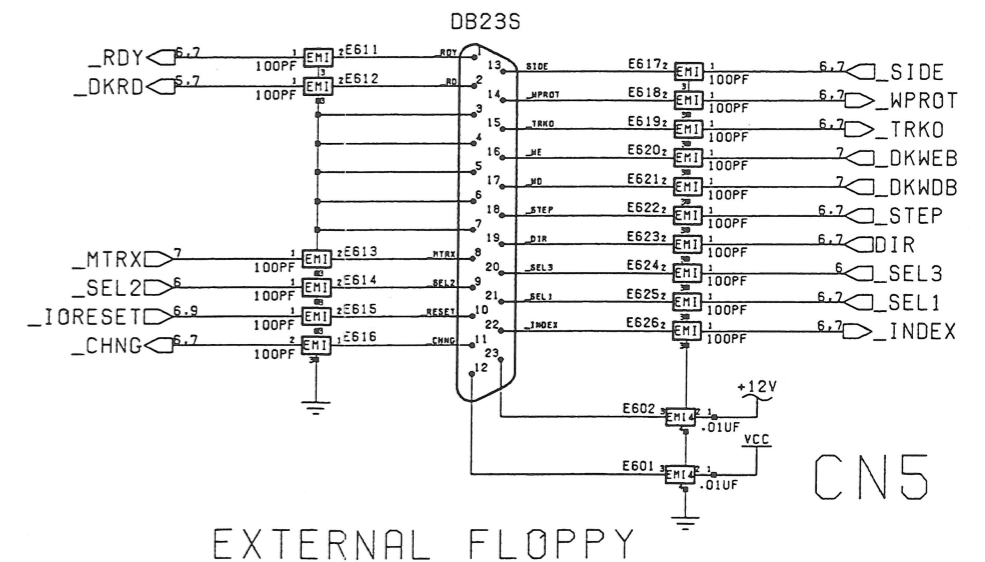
DB23S

_RDY 6,7 1 EMI 2 E611 RDY 1
100PF 3
_DKRD 6,7 1 EMI 2 E612 RD 2
100PF
3
4
5
6
7
_MTRX 7 1 EMI 2 E613 MTRX 8
100PF
_SEL2 6 1 EMI 2 E614 SEL2 9
100PF
_IORESET 6,9 1 EMI 2 E615 RESET 10
100PF
_CHNG 6,7 2 EMI 1 E616 CHNG 11
100PF
12

13 SIDE E617 2 EMI 1 100PF 6,7 _SIDE
14 _WPROT E618 2 EMI 1 100PF 6,7 _WPROT
15 _TRKO E619 2 EMI 1 100PF 6,7 _TRKO
16 _WE E620 2 EMI 1 100PF 7 _DKWEB
17 _WD E621 2 EMI 1 100PF 7 _DKWDB
18 _STEP E622 2 EMI 1 100PF 6,7 _STEP
19 _DIR E623 2 EMI 1 100PF 6,7 DIR
20 _SEL3 E624 2 EMI 1 100PF 6 _SEL3
21 _SEL1 E625 2 EMI 1 100PF 6,7 _SEL1
22 _INDEX E626 2 EMI 1 100PF 6,7 _INDEX
23

+12V
E602 3 EMI4 2 1 .01UF
VCC
E601 3 EMI4 2 1 .01UF

CN5

EXTERNAL FLOPPY